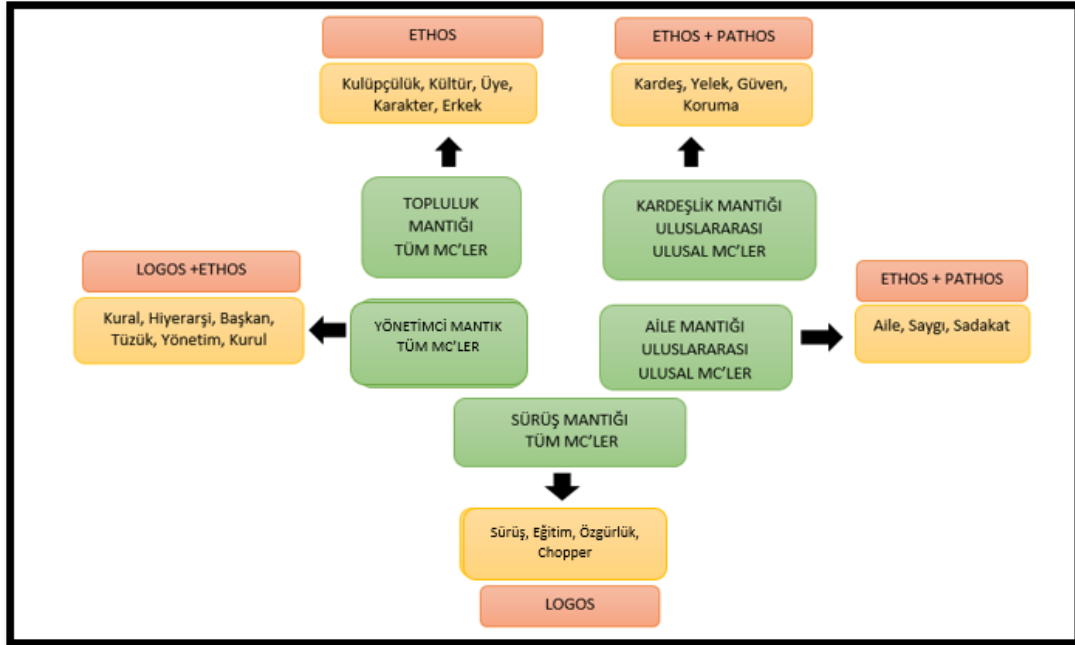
ETHOS

Kulüpçülük, Kültür, Üye, Karakter, Erkek

ETHOS + PATHOS

Kardeş, Yelek, Güven, Koruma

TOPLULUK MANTIĞI TÜM MC'LER

KARDEŞLİK MANTIĞI ULUSLARARASI ULUSAL MC'LER

LOGOS +ETHOS

Kural, Hiyerarşi, Başkan, Tüzük, Yönetim, Kurul

YÖNETİMCİ MANTIK TÜM MC'LER

AİLE MANTIĞI ULUSLARARASI ULUSAL MC'LER

ETHOS + PATHOS

Aile, Saygı, Sadakat

SÜRÜŞ MANTIĞI TÜM MC'LER

Sürüş, Eğitim, Özgürlük, Chopper

LOGOS